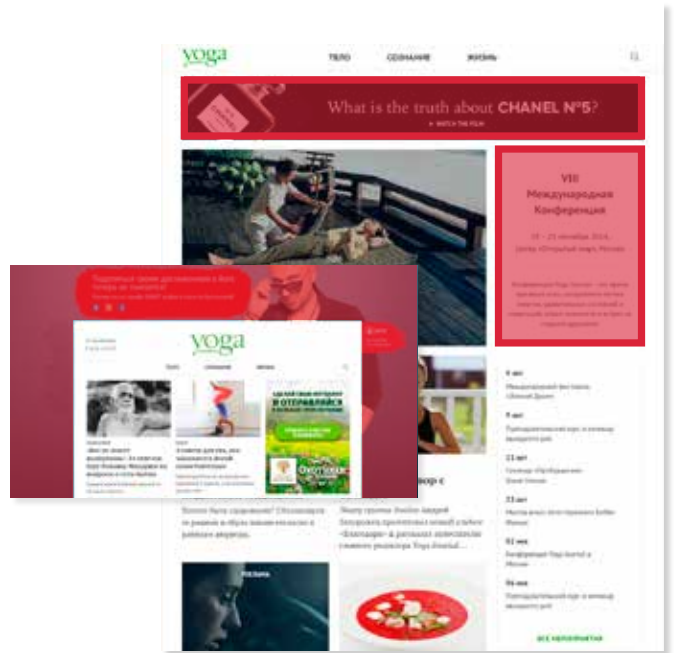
yoga

ТЕЛО СОЗНАНИЕ ЖИЗНЬ

What is the truth about CHANEL N°5?

WATCH THE FILM

VIII
Международная
Конференция

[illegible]

yoga

ТЕЛО СОЗНАНИЕ ЖИЗНЬ

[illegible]

вор с

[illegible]

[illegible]

Международный фестиваль

Конференция Yoga Journal в Москве

ВСЕ МЕРОПРИЯТИЯ